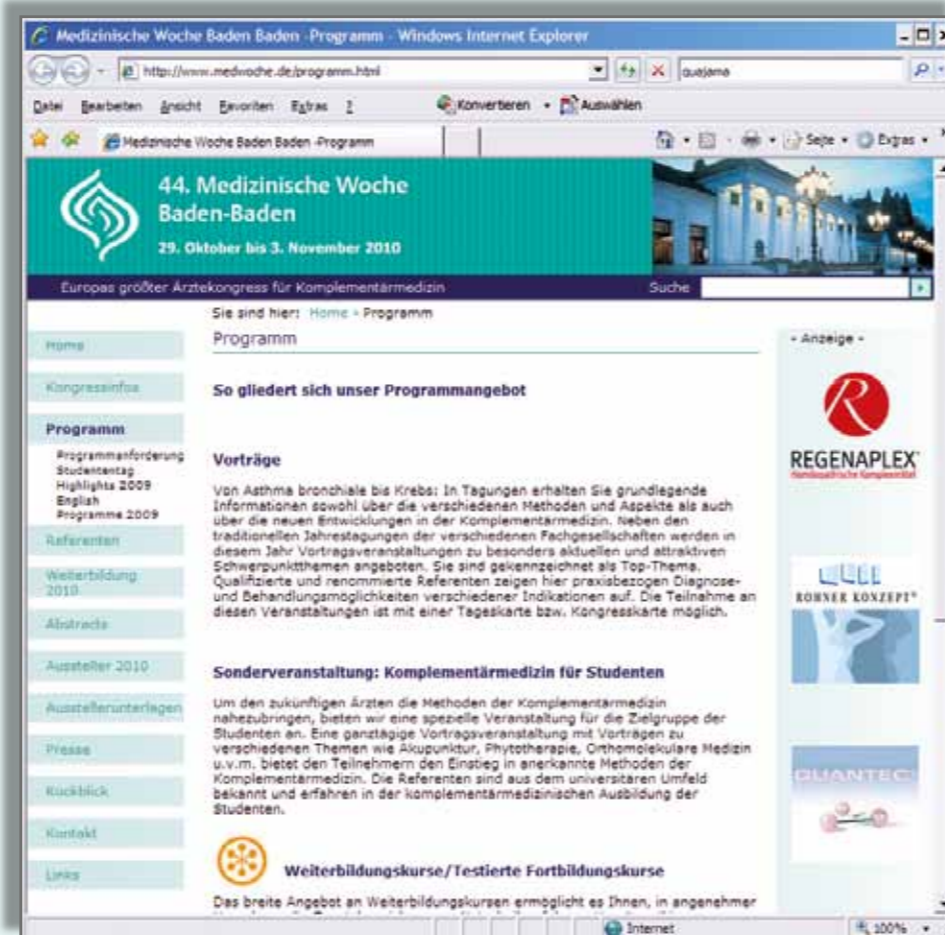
Medizinische Woche Baden Baden -Programm - Windows Internet Explorer

http://www.medwoche.de/programm.html

guajama

Datei Bearbeiten Ansicht Favoriten Extras ?

Konvertieren Auswählen

Medizinische Woche Baden Baden -Programm

Seite Extras

44. Medizinische Woche Baden-Baden

29. Oktober bis 3. November 2010

Europas größter Ärztekongress für Komplementärmedizin

Suche

Sie sind hier: Home » Programm

Home

Kongressinfos

Programm

Programmanforderung
Studententag
Highlights 2009
English
Programme 2009

Referenten

Weiterbildung 2010

Abstracts

Aussteller 2010

Ausstellerunterlagen

Presse

Rückblick

Kontakt

Links

Programm

So gliedert sich unser Programmangebot

Vorträge

Von Asthma bronchiale bis Krebs: In Tagungen erhalten Sie grundlegende Informationen sowohl über die verschiedenen Methoden und Aspekte als auch über die neuen Entwicklungen in der Komplementärmedizin. Neben den traditionellen Jahrestagungen der verschiedenen Fachgesellschaften werden in diesem Jahr Vortragsveranstaltungen zu besonders aktuellen und attraktiven Schwerpunktthemen angeboten. Sie sind gekennzeichnet als Top-Thema. Qualifizierte und renommierte Referenten zeigen hier praxisbezogen Diagnose- und Behandlungsmöglichkeiten verschiedener Indikationen auf. Die Teilnahme an diesen Veranstaltungen ist mit einer Tageskarte bzw. Kongresskarte möglich.

Sonderveranstaltung: Komplementärmedizin für Studenten

Um den zukünftigen Ärzten die Methoden der Komplementärmedizin nahezubringen, bieten wir eine spezielle Veranstaltung für die Zielgruppe der Studenten an. Eine ganztägige Vortragsveranstaltung mit Vorträgen zu verschiedenen Themen wie Akupunktur, Phytotherapie, Orthomolekulare Medizin u.v.m. bietet den Teilnehmern den Einstieg in anerkannte Methoden der Komplementärmedizin. Die Referenten sind aus dem universitären Umfeld bekannt und erfahren in der komplementärmedizinischen Ausbildung der Studenten.

Weiterbildungskurse/Testierte Fortbildungskurse

Das breite Angebot an Weiterbildungskursen ermöglicht es Ihnen, in angenehmer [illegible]

- Anzeige -

REGENAPLEX
Homöopathische Komplexmittel

ROHNER KONZEPT®

QUANTEC

Internet

100%